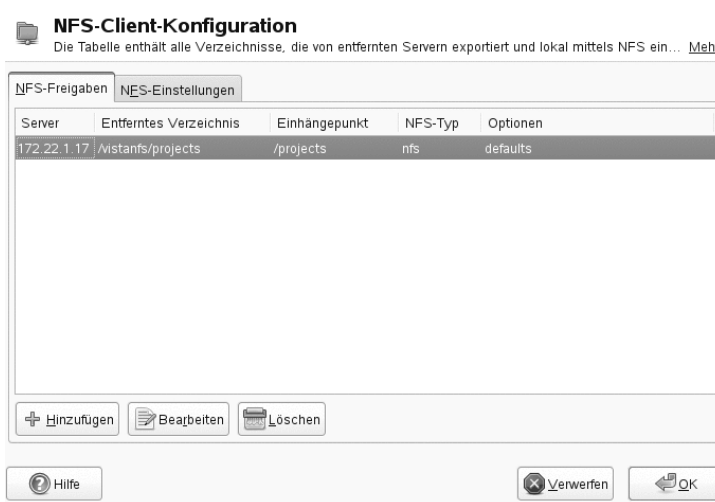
NFS-Client-Konfiguration
Die Tabelle enthält alle Verzeichnisse, die von entfernten Servern exportiert und lokal mittels NFS ein... Meh

NFS-Freigaben | NFS-Einstellungen

| Server | Entferntes Verzeichnis | Einhängepunkt | NFS-Typ | Optionen |
|---|---|---|---|---|
| 172.22.1.17 | /vistanfs/projects | /projects | nfs | defaults |

Hinzufügen | Bearbeiten | Löschen

Hilfe | Verwerfen | OK